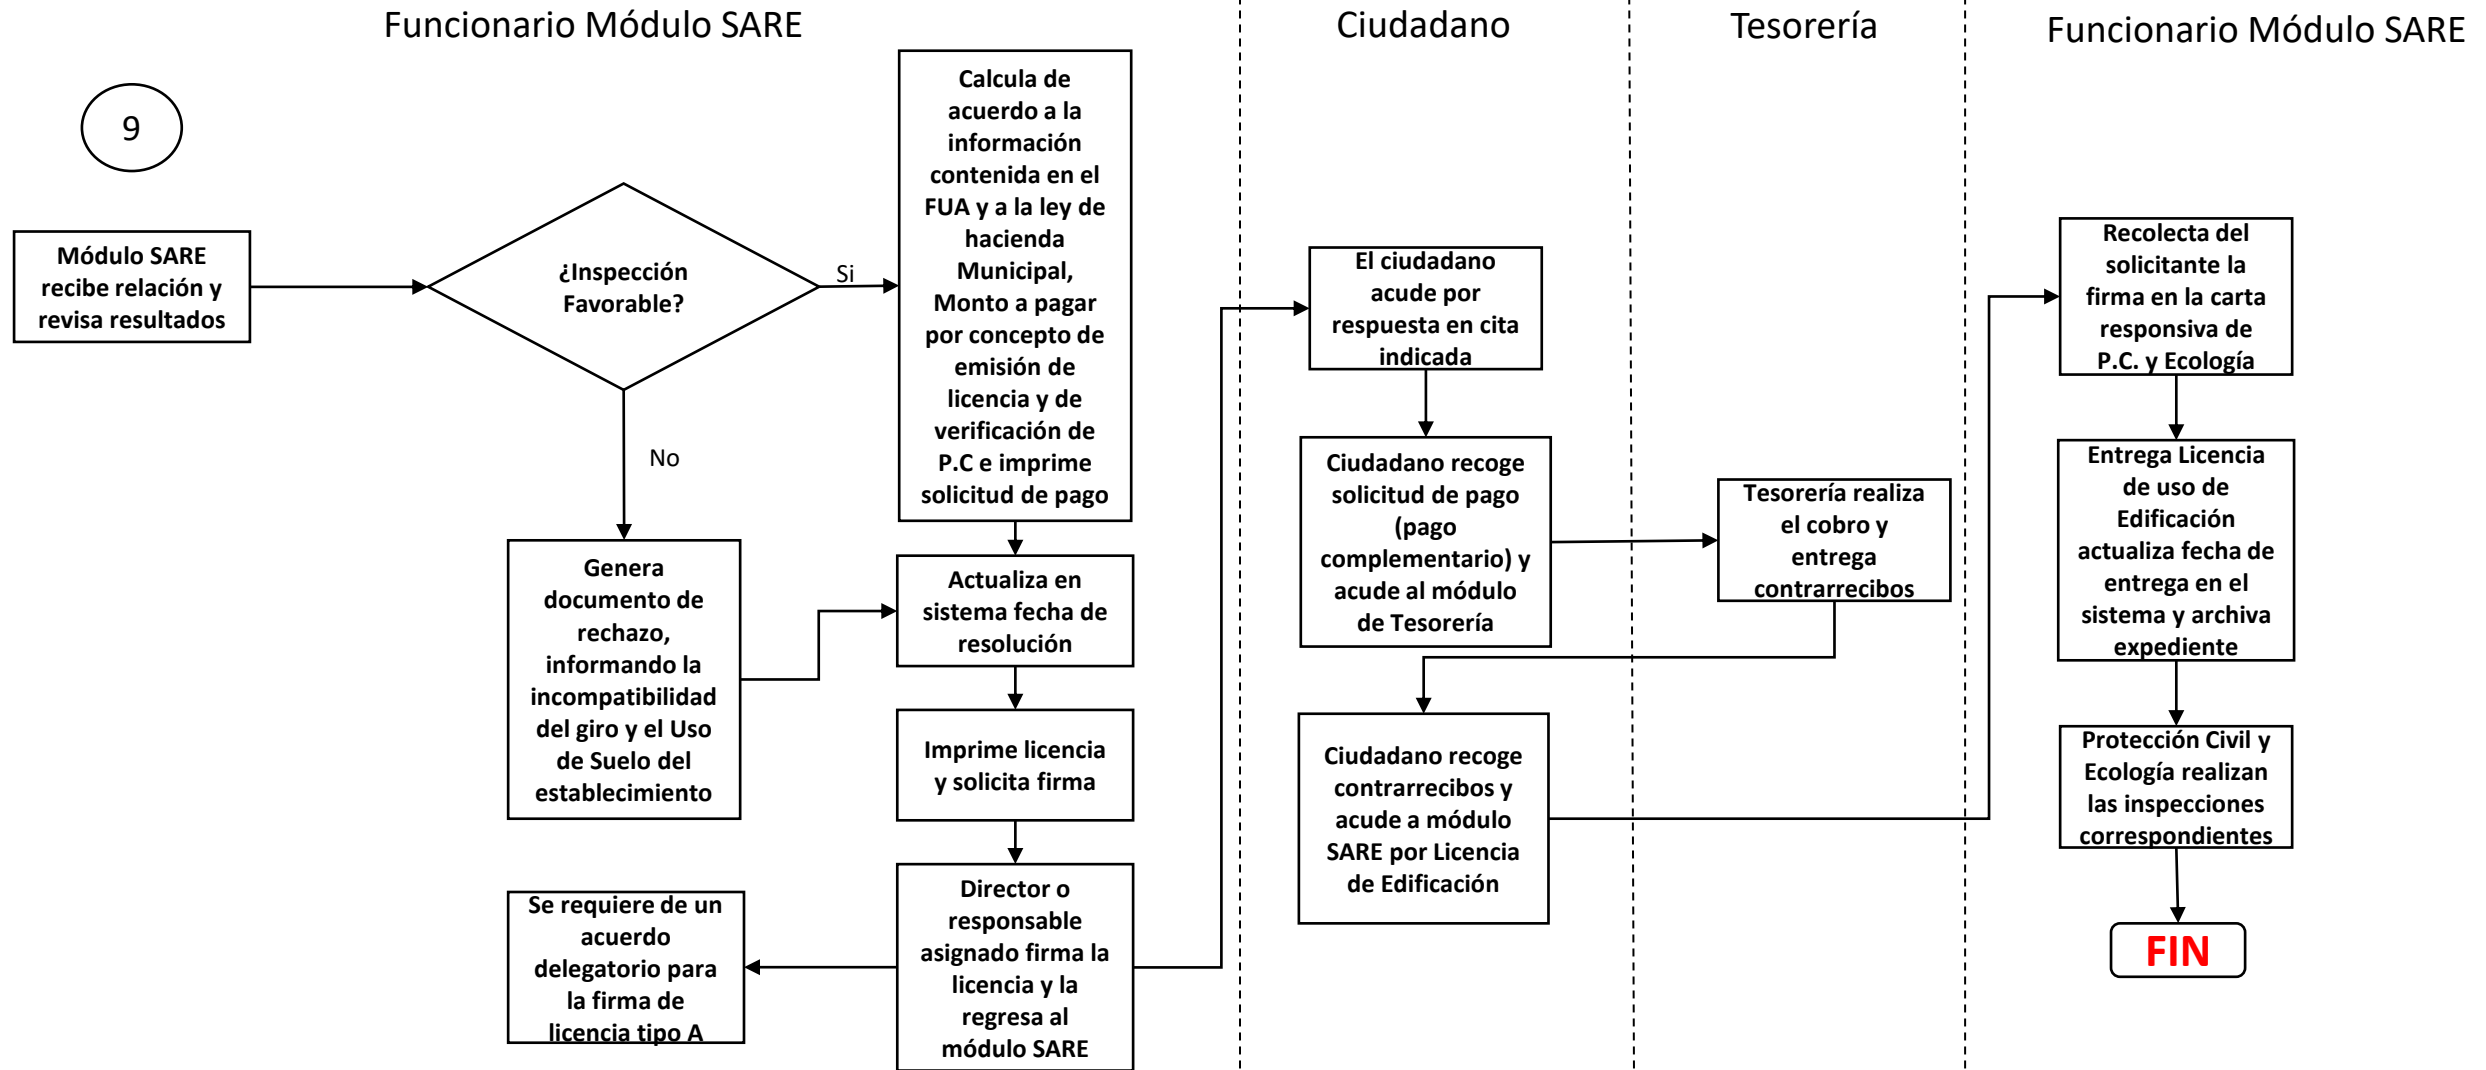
Funcionario Módulo SARE

Ciudadano

Tesorería

Funcionario Módulo SARE

9

Módulo SARE recibe relación y revisa resultados

¿Inspección Favorable?

Si

No

Calcula de acuerdo a la información contenida en el FUA y a la ley de hacienda Municipal, Monto a pagar por concepto de emisión de licencia y de verificación de P.C e imprime solicitud de pago

Genera documento de rechazo, informando la incompatibilidad del giro y el Uso de Suelo del establecimiento

Actualiza en sistema fecha de resolución

Imprime licencia y solicita firma

Director o responsable asignado firma la licencia y la regresa al módulo SARE

Se requiere de un acuerdo delegatorio para la firma de licencia tipo A

El ciudadano acude por respuesta en cita indicada

Ciudadano recoge solicitud de pago (pago complementario) y acude al módulo de Tesorería

Tesorería realiza el cobro y entrega contrarrecibos

Ciudadano recoge contrarrecibos y acude a módulo SARE por Licencia de Edificación

Recolecta del solicitante la firma en la carta responsiva de P.C. y Ecología

Entrega Licencia de uso de Edificación actualiza fecha de entrega en el sistema y archiva expediente

Protección Civil y Ecología realizan las inspecciones correspondientes

FIN